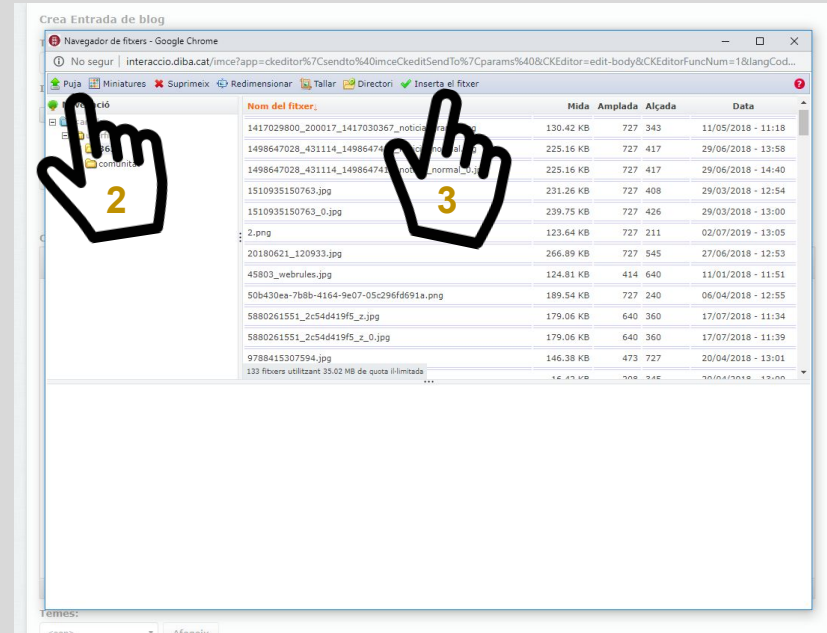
Crea Entrada de blog

Navegador de fitxers - Google Chrome

No segur | interaccio.diba.cat/imce?app=ckeditor%7Csendto%40imceCkeditSendTo%7Cparams%40&CKEditor=edit-body&CKEditorFuncNum=1&langCod...

Puja | Miniatures | Suprimeix | Redimensionar | Tallar | Directori | Inserta el fitxer

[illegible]ció

comunitat

2

3

| Nom del fitxer | Mida | Amplada | Alçada | Data |
|---|---|---|---|---|
| 1417029800_200017_1417030367_notici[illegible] | 130.42 KB | 727 | 343 | 11/05/2018 - 11:18 |
| 1498647028_431114_149864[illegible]notic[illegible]_normal.jpg | 225.16 KB | 727 | 417 | 29/06/2018 - 13:58 |
| 1498647028_431114_149864741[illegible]_noticia_normal_0.jpg | 225.16 KB | 727 | 417 | 29/06/2018 - 14:40 |
| 1510935150763.jpg | 231.26 KB | 727 | 408 | 29/03/2018 - 12:54 |
| 1510935150763_0.jpg | 239.75 KB | 727 | 426 | 29/03/2018 - 13:00 |
| 2.png | 123.64 KB | 727 | 211 | 02/07/2019 - 13:05 |
| 20180621_120933.jpg | 266.89 KB | 727 | 545 | 27/06/2018 - 12:53 |
| 45803_webrules.jpg | 124.81 KB | 414 | 640 | 11/01/2018 - 11:51 |
| 50b430ea-7b8b-4164-9e07-05c296fd691a.png | 189.54 KB | 727 | 240 | 06/04/2018 - 12:55 |
| 5880261551_2c54d419f5_z.jpg | 179.06 KB | 640 | 360 | 17/07/2018 - 11:34 |
| 5880261551_2c54d419f5_z_0.jpg | 179.06 KB | 640 | 360 | 17/07/2018 - 11:39 |
| 9788415307594.jpg | 146.38 KB | 473 | 727 | 20/04/2018 - 13:01 |

133 fitxers utilitzant 35.02 MB de quota il·limitada

Temes:

Afegeix